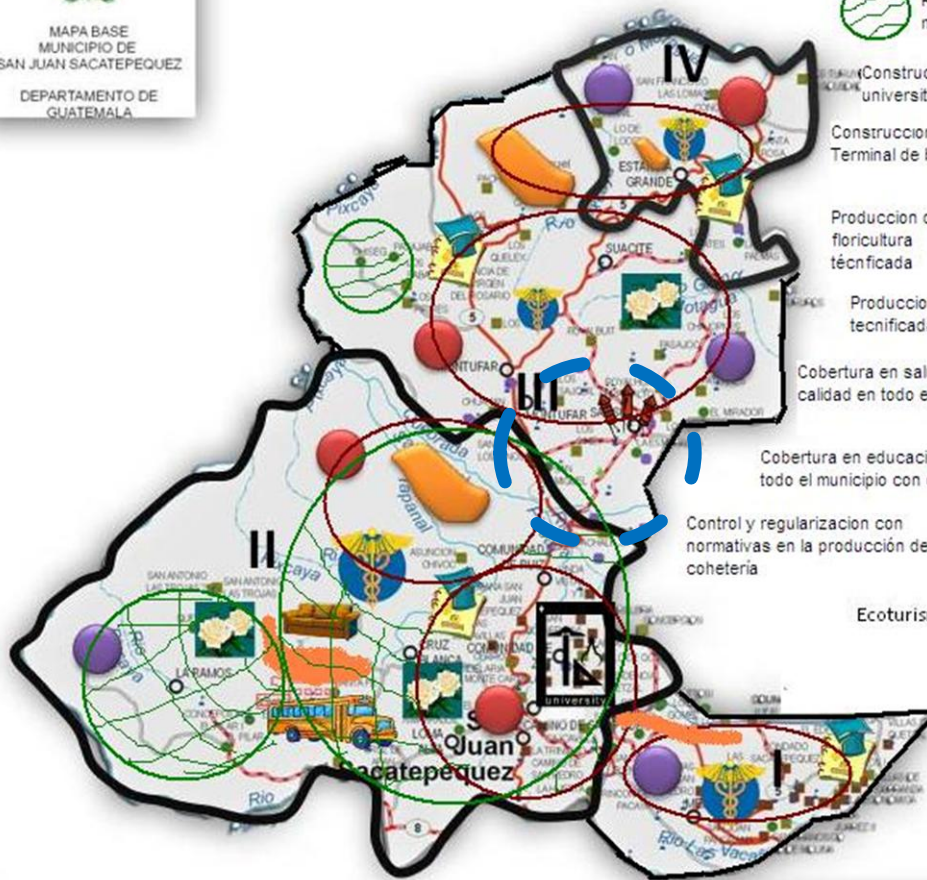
MAPA BASE
MUNICIPIO DE
SAN JUAN SACATEPEQUEZ

DEPARTAMENTO DE
GUATEMALA

IV

Construc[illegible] universit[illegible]

Construccion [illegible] Terminal de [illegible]

Produccion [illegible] floricultura técnficada

Produccio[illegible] tecnificad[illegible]

Cobertura en sal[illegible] calidad en todo e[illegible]

Cobertura en educaci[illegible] todo el municipio con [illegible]

Control y regularizacion con normativas en la producción de coheteria

Ecoturis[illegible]

III

II

I

ESTANCIA GRANDE

SUACITE

CRUZ BLANCA

SAN RAYMUNDO

Pixcaya

Rio

EL MIRADOR

COMUNIDAD

SAN ANTONIO LAS TROJAS

LAS TROJAS

LA RAMOS

ASUNCION CHIVOC

San Juan Sacatepequez

university

Rio Las Vacas

8

5